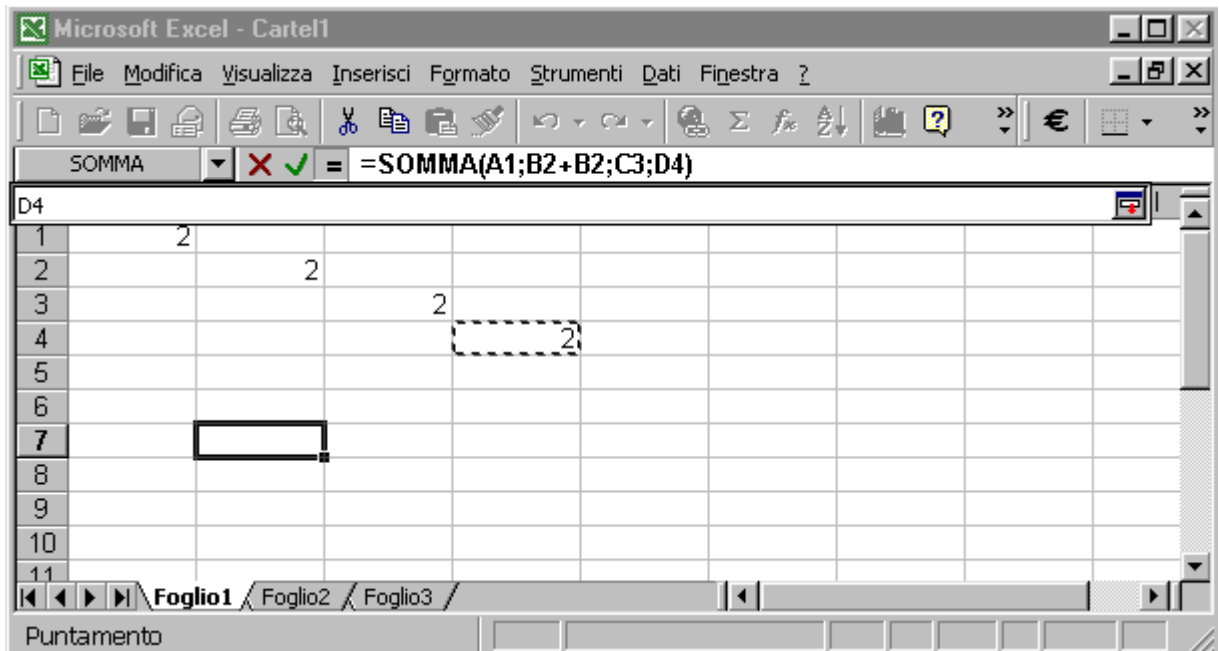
Microsoft Excel - Cartel1

File Modifica Visualizza Inserisci Formato Strumenti Dati Finestra ?

€

SOMMA

=SOMMA(A1;B2+B2;C3;D4)

D4

| | | | | |
|---|---|---|---|---|
| 1 | 2 | | | |
| 2 | | 2 | | |
| 3 | | | 2 | |
| 4 | | | | 2 |
| 5 | | | | |
| 6 | | | | |
| 7 | | | | |
| 8 | | | | |
| 9 | | | | |
| 10 | | | | |
| 11 | | | | |

Foglio1 Foglio2 Foglio3

Puntamento